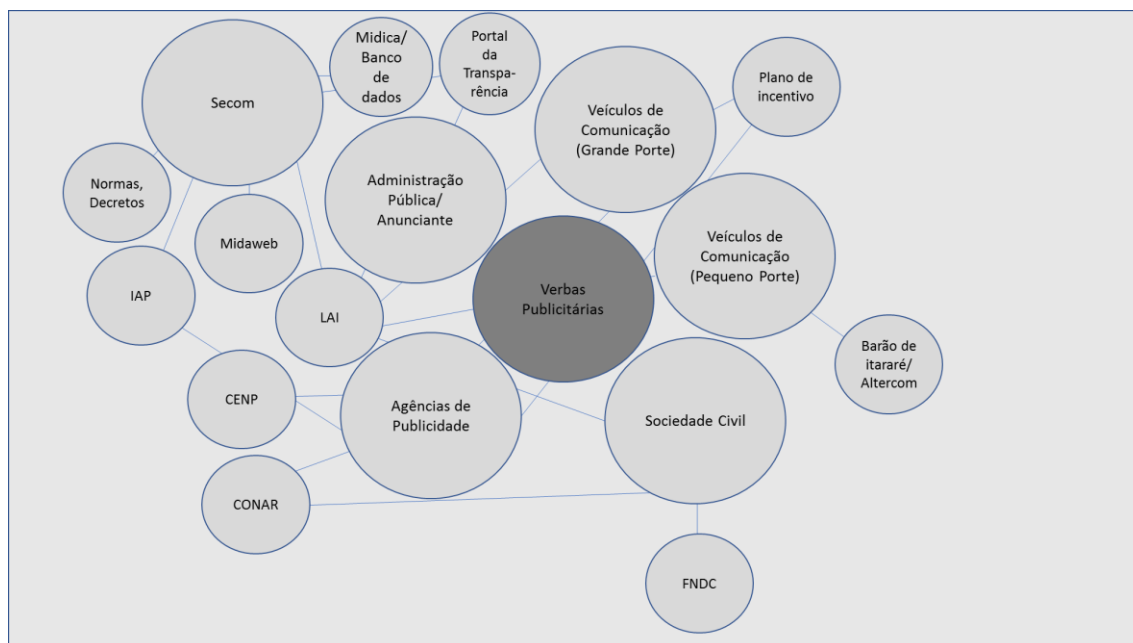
Secom

Midica/ Banco de dados

Portal da Transparência

Veículos de Comunicação (Grande Porte)

Plano de incentivo

Normas, Decretos

Administração Pública/ Anunciante

Midaweb

Veículos de Comunicação (Pequeno Porte)

IAP

LAI

Verbas Publicitárias

Barão de itararé/ Altercom

CENP

Agências de Publicidade

Sociedade Civil

CONAR

FNDC